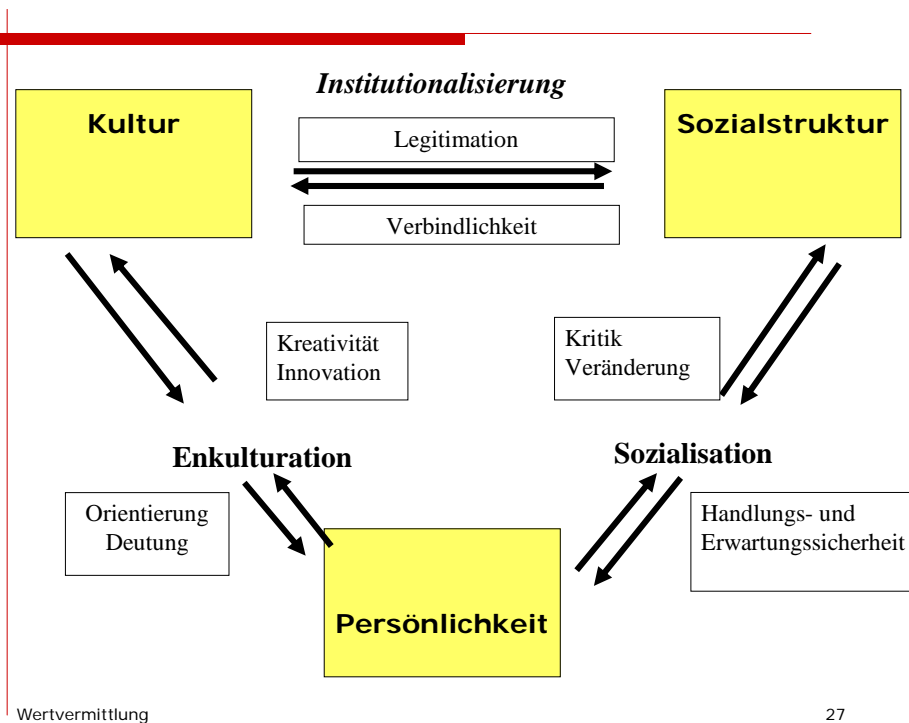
Institutionalisierung

Kultur

Legitimation

Verbindlichkeit

Sozialstruktur

Kreativität
Innovation

Kritik
Veränderung

Enkulturation

Sozialisation

Orientierung
Deutung

Handlungs- und
Erwartungssicherheit

Persönlichkeit

Wertvermittlung

27